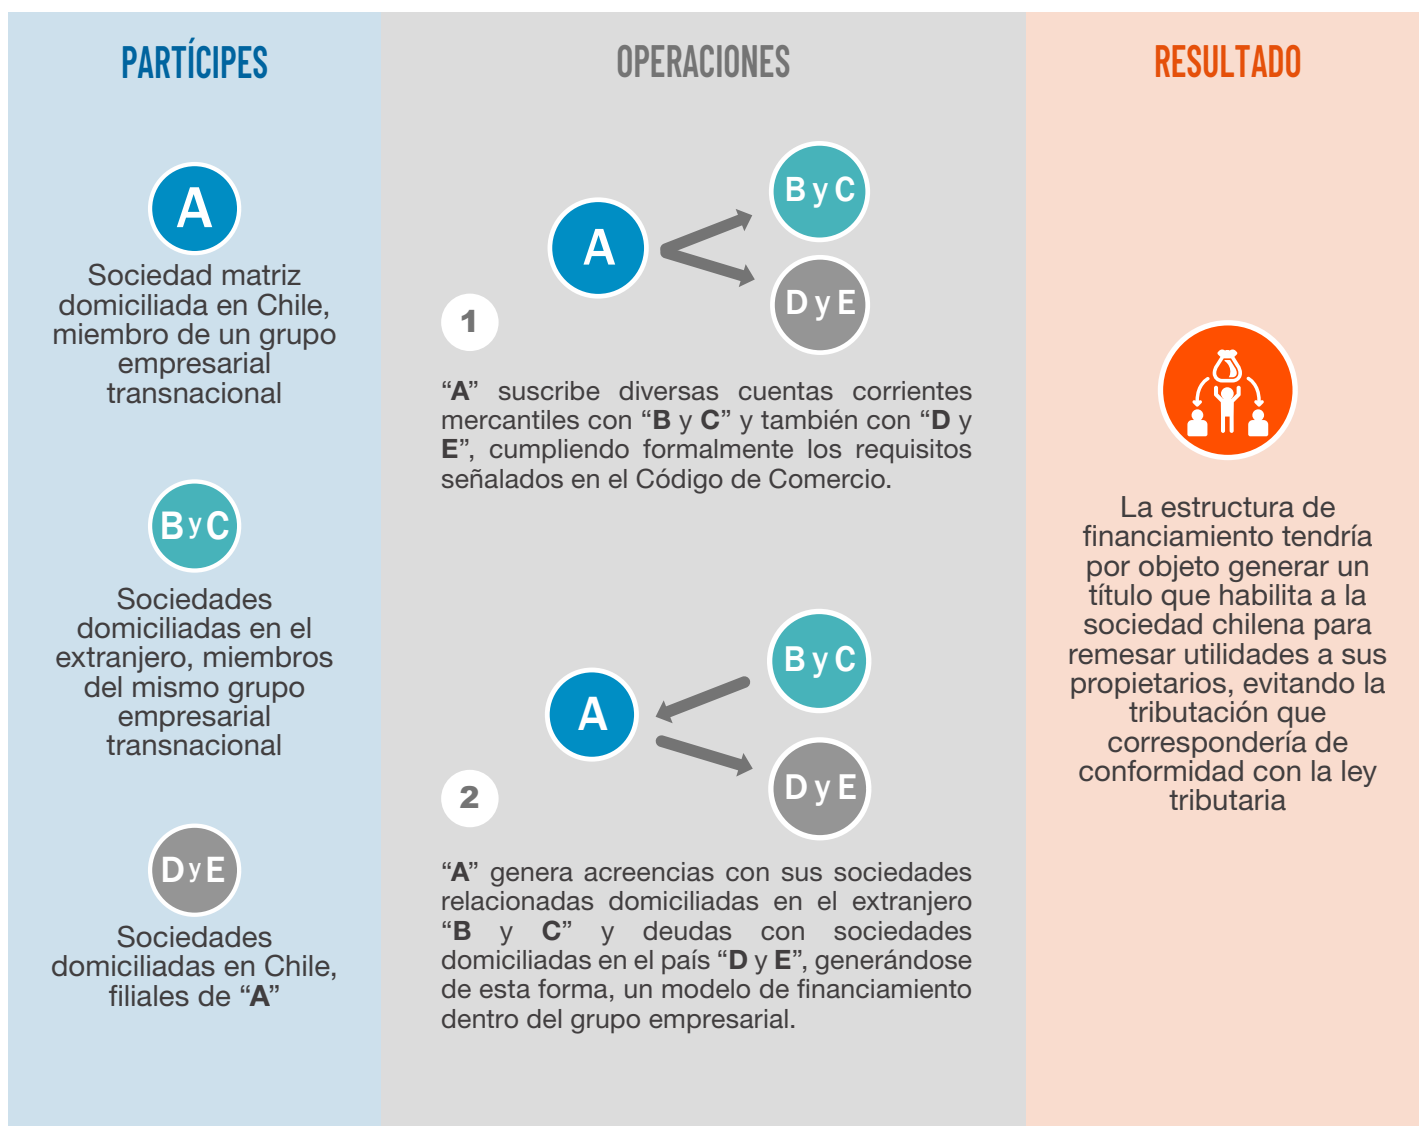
PARTÍCIPES

A

Sociedad matriz domiciliada en Chile, miembro de un grupo empresarial transnacional

B y C

Sociedades domiciliadas en el extranjero, miembros del mismo grupo empresarial transnacional

D y E

Sociedades domiciliadas en Chile, filiales de "A"

OPERACIONES

A

B y C

D y E

1

"A" suscribe diversas cuentas corrientes mercantiles con "B y C" y también con "D y E", cumpliendo formalmente los requisitos señalados en el Código de Comercio.

A

B y C

D y E

2

"A" genera acreencias con sus sociedades relacionadas domiciliadas en el extranjero "B y C" y deudas con sociedades domiciliadas en el país "D y E", generándose de esta forma, un modelo de financiamiento dentro del grupo empresarial.

RESULTADO

La estructura de financiamiento tendría por objeto generar un título que habilita a la sociedad chilena para remesar utilidades a sus propietarios, evitando la tributación que correspondería de conformidad con la ley tributaria